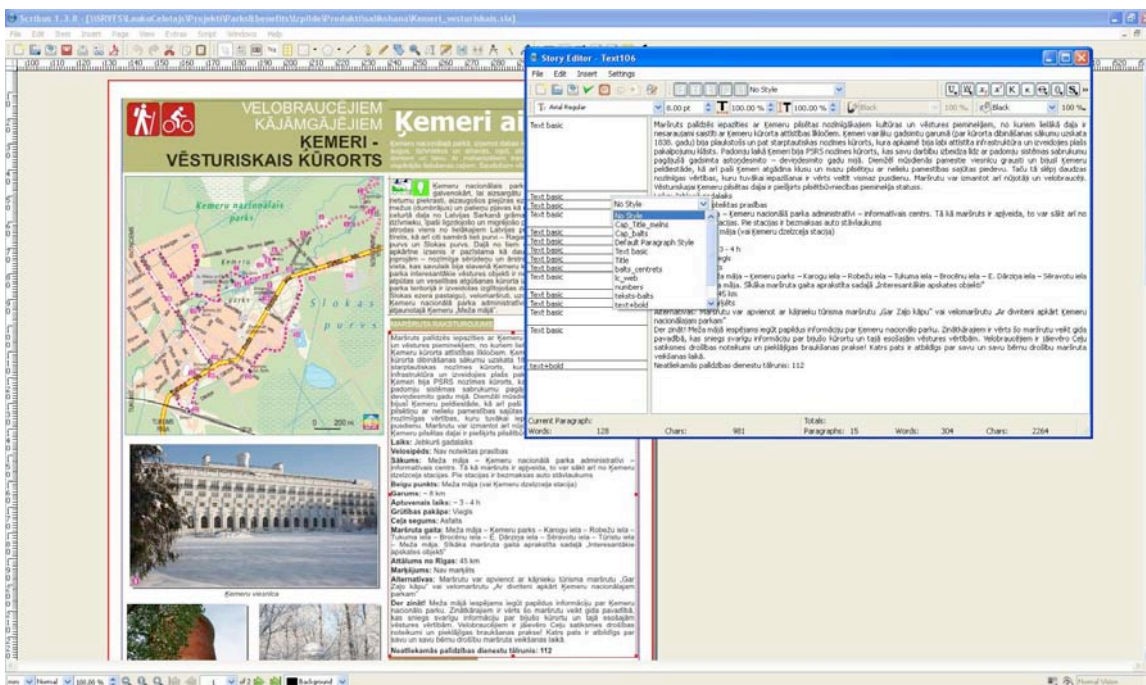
Scribus 1.3.8 - [D:\RFIS\LaukuCeletajs\Projekti\Parks\Kemeris\Izpilde\Produkti\salikshana\Kemeri_vesturiskais.sla]

File Edit Item Insert Page View Extras Script Windows Help

VELOBRAUCĒJIEM
KĀJĀMGĀJĒJIEM
KEMERI -
VĒSTURISKAIS KŪRORTS

Ķemeri ai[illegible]

Ķemeru nacionālais parks

Slokas purvs

MARŠRUTA RAKSTUROJUMS

Laiks: Jebkurā gadalaiks
Velospēds: Nav noteiktas prasības
Sākums: Meža māja – Ķemeru nacionālā parka administratīvi – informatīvais centrs. Tā kā maršruts ir apļveida, to var sākt arī no Ķemeru dzelzceļa stacijas. Pie stacijas ir bezmaksas auto stāvlaukums
Beigu punkts: Meža māja (vai Ķemeru dzelzceļa stacija)
Garums: ~ 8 km
Aptuvenais laiks: ~ 3 - 4 h
Grūtības pakāpe: Viegls
Ceļa segums: Asfalts
Maršruta gaita: Meža māja – Ķemeru parks – Karogu iela – Robežu iela – Tukuma iela – Brocēnu iela – E. Dārziņa iela – Sēravotu iela – Tūristu iela – Meža māja. Sīkāka maršruta gaita aprakstīta sadaļā „Interesantākie apskates objekti"
Attālums no Rīgas: 45 km
Marķējums: Nav marķēts
Alternatīvas: Maršrutu var apvienot ar kājnieku tūrisma maršrutu „Gar Zaļo kāpu" vai velomaršrutu „Ar divriteni apkārt Ķemeru nacionālajam parkam"
Der zināt! Meža mājā iespējams iegūt papildus informāciju par Ķemeru nacionālo parku. Zinātkārajiem ir vērts šo maršrutu veikt gida pavadībā, kas sniegs svarīgu informāciju par bijušo kūrortu un tajā esošajiem vēstures vērtībām. Velobraucējiem ir jāievēro Ceļu satiksmes drošības noteikumi un piekļūšanas braukšanas prakse! Katrs pats ir atbildīgs par savu un savu bērnu drošību maršruta veikšanas laikā.
Neatliekamās palīdzības dienestu tālrunis: 112

Ķemeru viesnīca

Story Editor - Text106
File Edit Insert Settings
No Style
Arial Regular 8.00 pt 100.00 % 100.00 % Black 100 % Black 100 %

Text basic
Text basic
Text basic
Text basic
Text basic
Text basic
Text basic
Text basic
Text basic
Text basic
Text basic
Text basic
Text basic
text+bold

No Style
No Style
Cap_Title_melns
Cap_balts
Default Paragraph Style
Text basic
Title
balts_centrets
ic_web
numbers
teksts-balts
text+bold

Maršruts palīdzēs iepazīties ar Ķemeru pilsētas nozīmīgākajiem kultūras un vēstures pieminekļiem, no kuriem lielākā daļa ir nesaraujami saistīti ar Ķemeru kūrorta attīstības līkločiem. Ķemeri vairāku gadsimtu garumā (par kūrorta dibināšanas sākumu uzskata 1838. gadu) bija plaukstošs un pat starptautiskas nozīmes kūrorts, kura apkaimē bija labi attīstīta infrastruktūra un izveidojies plašs pakalpojumu klāsts. Padomju laikā Ķemeri bija PSRS nozīmes kūrorts, kā savu darbību izbeidza līdz ar padomju sistēmas sabrukumu pagājušā gadsimta astoņdesmito – deviņdesmito gadu mijā. Diemžēl mūsdienās pamestie viesnīcu grausti un bijusī Ķemeru peldiestāde, kā arī pati Ķemeru atgādina klusu un nezu pilsētiņu ar nelielu pamestības sajūtas gaisotni. Tāču tā slēpj daudzas nozīmīgas vērtības, kuru tuvākai iepazīšanai ir vērts veltīt vienu pusdienu. Maršrutu var izmantot arī nūjotāji un velobraucēji. Vēsturiskajai Ķemeru pilsētas daļai ir piešķirts pilsētbūvniecības pieminekļa statuss.
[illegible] gadalaiks
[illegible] oteiktas prasības
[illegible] – Ķemeru nacionālā parka administratīvi – informatīvais centrs. Tā kā maršruts ir apļveida, to var sākt arī no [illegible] stacijas. Pie stacijas ir bezmaksas auto stāvlaukums
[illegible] māja (vai Ķemeru dzelzceļa stacija)
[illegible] 3 - 4 h
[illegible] egls
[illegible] s
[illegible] a māja – Ķemeru parks – Karogu iela – Robežu iela – Tukuma iela – Brocēnu iela – E. Dārziņa iela – Sēravotu iela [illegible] a māja. Sīkāka maršruta gaita aprakstīta sadaļā „Interesantākie apskates objekti"
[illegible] 45 km
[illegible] rķēts
Alternatīvas: Maršrutu var apvienot ar kājnieku tūrisma maršrutu „Gar Zaļo kāpu" vai velomaršrutu „Ar divriteni apkārt Ķemeru nacionālajam parkam"
Der zināt! Meža mājā iespējams iegūt papildus informāciju par Ķemeru nacionālo parku. Zinātkārajiem ir vērts šo maršrutu veikt gida pavadībā, kas sniegs svarīgu informāciju par bijušo kūrortu un tajā esošajiem vēstures vērtībām. Velobraucējiem ir jāievēro Ceļu satiksmes drošības noteikumi un piekļūšanas braukšanas prakse! Katrs pats ir atbildīgs par savu un savu bērnu drošību maršruta veikšanas laikā.
Neatliekamās palīdzības dienestu tālrunis: 112

Current Paragraph: Words: 128 Chars: 981
Totals: Paragraphs: 15 Words: 304 Chars: 2264

mm Normal 100.00 % 1 of 2 Background
Normal Vision